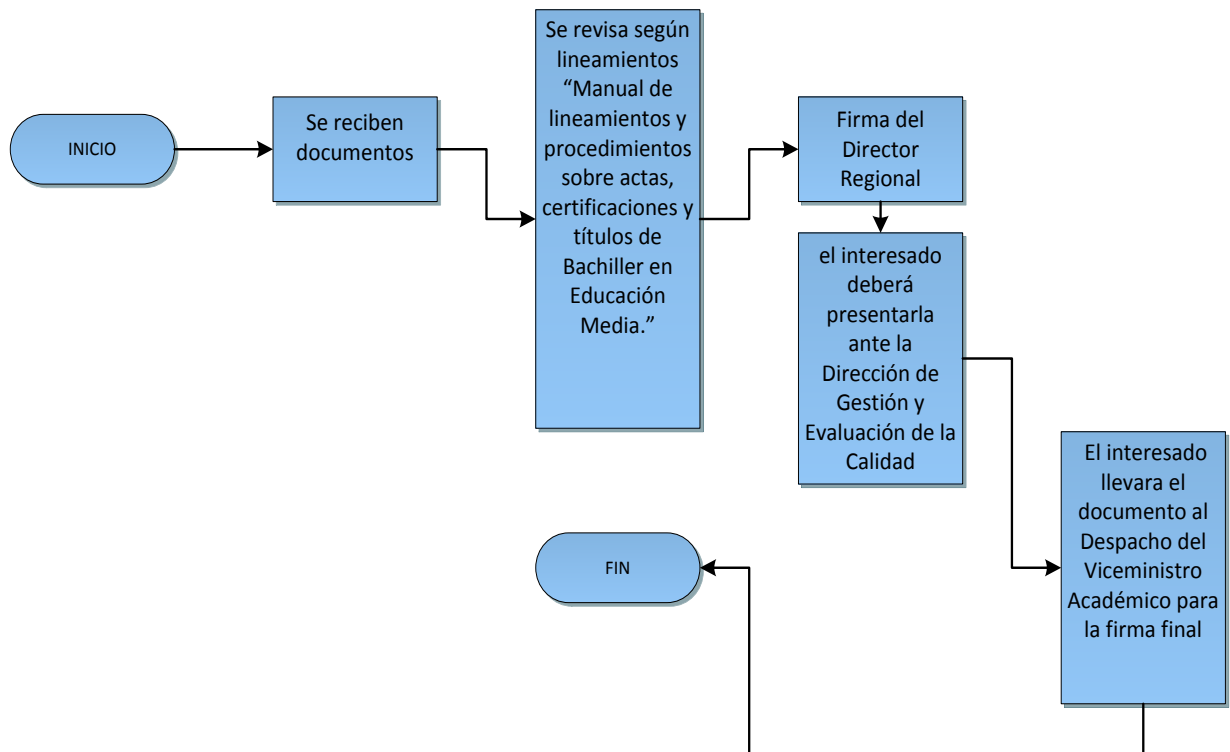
INICIO

Se reciben documentos

Se revisa según lineamientos "Manual de lineamientos y procedimientos sobre actas, certificaciones y títulos de Bachiller en Educación Media."

Firma del Director Regional

el interesado deberá presentarla ante la Dirección de Gestión y Evaluación de la Calidad

El interesado llevara el documento al Despacho del Viceministro Académico para la firma final

FIN